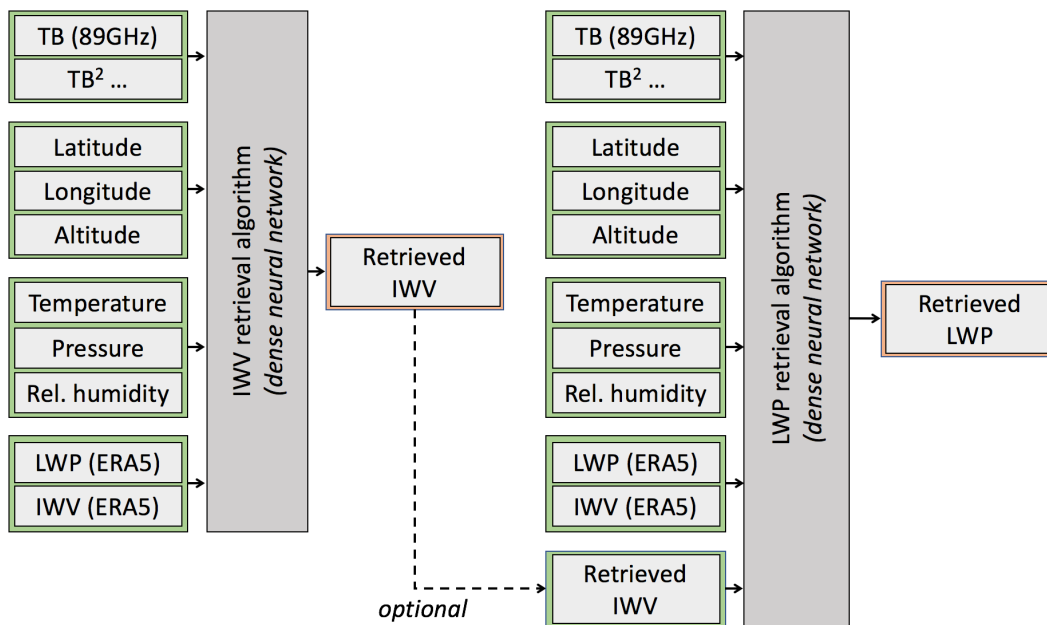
TB (89GHz)

TB$^2$ ...

Latitude

Longitude

Altitude

Temperature

Pressure

Rel. humidity

LWP (ERA5)

IWV (ERA5)

IWV retrieval algorithm (dense neural network)

Retrieved IWV

optional

TB (89GHz)

TB$^2$ ...

Latitude

Longitude

Altitude

Temperature

Pressure

Rel. humidity

LWP (ERA5)

IWV (ERA5)

Retrieved IWV

LWP retrieval algorithm (dense neural network)

Retrieved LWP